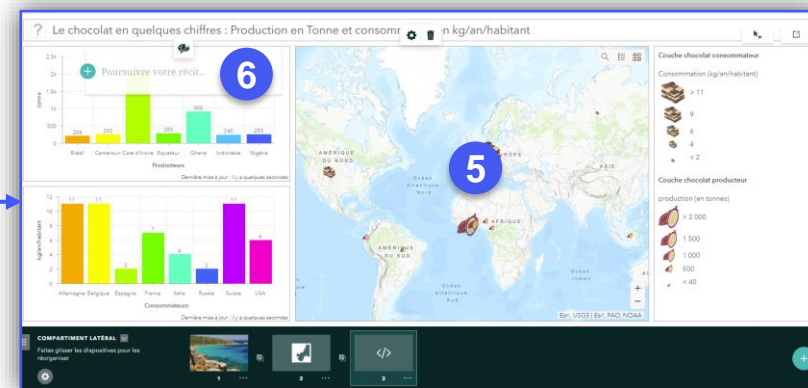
? Le chocolat en quelques chiffres : Production en Tonne et consomm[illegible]n kg/an/habitant

+ Poursuivre votre récit...

6

2k
1.5k
1k
500
0

tonne

204 255 905 285 905 240 255

Brésil Cameroun Cote d'Ivoire Equateur Ghana Indonésie Nigéria

Producteurs

Dernière mise à jour : il y a quelques secondes

12
10
8
6
4
2
0

kg/an/habitant

11 11 2 7 4 2 11 6

Allemagne Belgique Espagne France Italie Russie Suisse USA

Consommateurs

Dernière mise à jour : il y a quelques secondes

AMÉRIQUE DU NORD

EUROPE

ASIE

Océan Atlantique Nord

AFRIQUE

AMÉRIQUE DU SUD

Océan Indien

Océan Atlantique Sud

5

Esri, USGS | Esri, FAO, NOAA

Couche chocolat consommateur

Consommation (kg/an/habitant)

> 11
9
6
4
< 2

Couche chocolat producteur

production (en tonnes)

> 2 000
1 500
1 000
500
< 40

COMPARTIMENT LATÉRAL

Faites glisser les diapositives pour les réorganiser

1 2 3